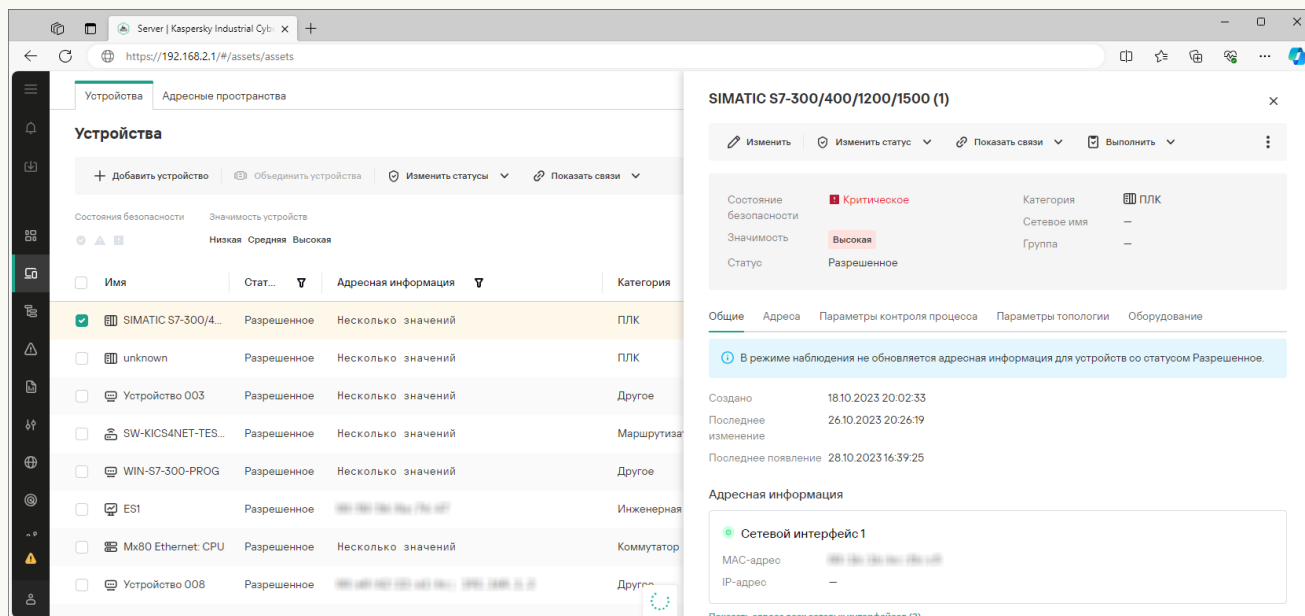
Server | Kaspersky Industrial Cyb

https://192.168.2.1/#/assets/assets

Устройства Адресные пространства

Устройства

Добавить устройство Объединить устройства Изменить статусы Показать связи

Состояния безопасности Значимость устройств

Низкая Средняя Высокая

| Имя | Стат... | Адресная информация | Категория |
|---|---|---|---|
| SIMATIC S7-300/4... | Разрешенное | Несколько значений | ПЛК |
| unknown | Разрешенное | Несколько значений | ПЛК |
| Устройство 003 | Разрешенное | Несколько значений | Другое |
| SW-KICS4NET-TES... | Разрешенное | Несколько значений | Маршрутиза |
| WIN-S7-300-PROG | Разрешенное | Несколько значений | Другое |
| ES1 | Разрешенное | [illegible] | Инженерная |
| Mx80 Ethernet: CPU | Разрешенное | Несколько значений | Коммутатор |
| Устройство 008 | Разрешенное | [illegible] | Другое |

SIMATIC S7-300/400/1200/1500 (1)

Изменить Изменить статус Показать связи Выполнить

Состояние безопасности Критическое
Значимость Высокая
Статус Разрешенное
Категория ПЛК
Сетевое имя —
Группа —

Общие Адреса Параметры контроля процесса Параметры топологии Оборудование

В режиме наблюдения не обновляется адресная информация для устройств со статусом Разрешенное.

Создано 18.10.2023 20:02:33
Последнее изменение 26.10.2023 20:26:19
Последнее появление 28.10.2023 16:39:25

Адресная информация

Сетевой интерфейс 1
MAC-адрес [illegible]
IP-адрес —

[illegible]